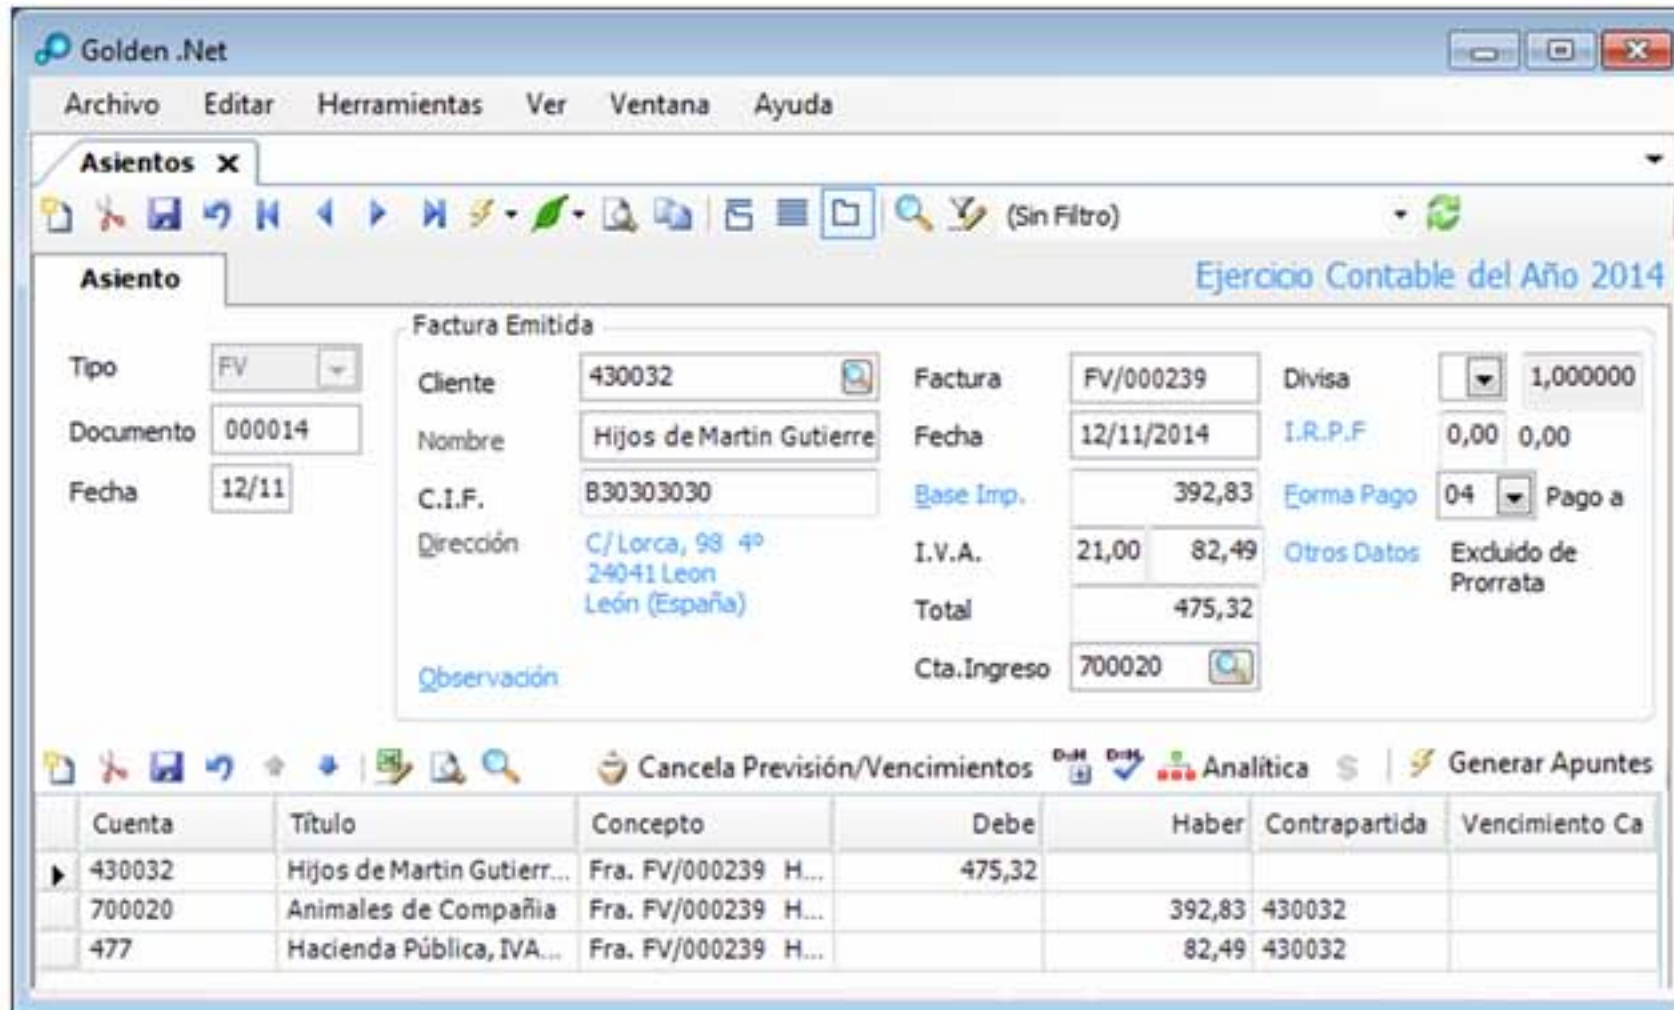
Golden .Net

Archivo Editar Herramientas Ver Ventana Ayuda

Asientos ✕

(Sin Filtro)

Asiento

Ejercicio Contable del Año 2014

Tipo FV
Documento 000014
Fecha 12/11

Factura Emitida

Cliente 430032
Nombre Hijos de Martin Gutierre
C.I.F. B30303030
Dirección C/ Lorca, 98 4º 24041 Leon León (España)
Observación

Factura FV/000239
Fecha 12/11/2014
Base Imp. 392,83
I.V.A. 21,00 82,49
Total 475,32
Cta.Ingreso 700020

Divisa 1,000000
I.R.P.F 0,00 0,00
Forma Pago 04 Pago a
Otros Datos Excluido de Prorrata

Cancela Previsión/Vencimientos Analítica Generar Apuntes

| Cuenta | Título | Concepto | Debe | Haber | Contrapartida | Vencimiento Ca |
|---|---|---|---|---|---|---|
| 430032 | Hijos de Martin Gutierr... | Fra. FV/000239 H... | 475,32 | | | |
| 700020 | Animales de Compañia | Fra. FV/000239 H... | | 392,83 | 430032 | |
| 477 | Hacienda Pública, IVA... | Fra. FV/000239 H... | | 82,49 | 430032 | |